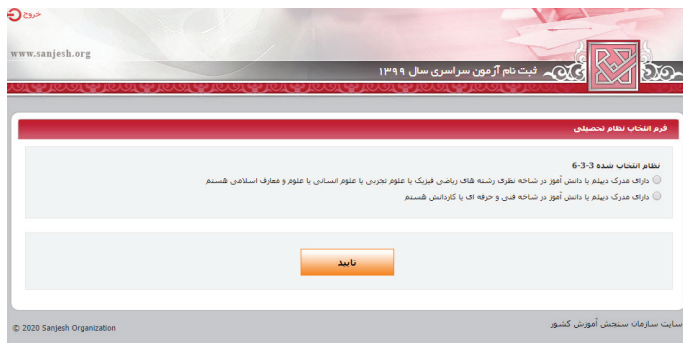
خروج

www.sanjesh.org

ثبت نام آزمون سراسری سال ۱۳۹۹

فرم انتخاب نظام تحصیلی

نظام انتخاب شده 3-3-6

دارای مدرک دیپلم یا دانش آموز در شاخه نظری رشته های ریاضی فیزیک یا علوم تجربی یا علوم انسانی یا علوم و معارف اسلامی هستم

دارای مدرک دیپلم یا دانش آموز در شاخه فنی و حرفه ای یا کاردانش هستم

تایید

© 2020 Sanjesh Organization

سایت سازمان سنجش آموزش کشور